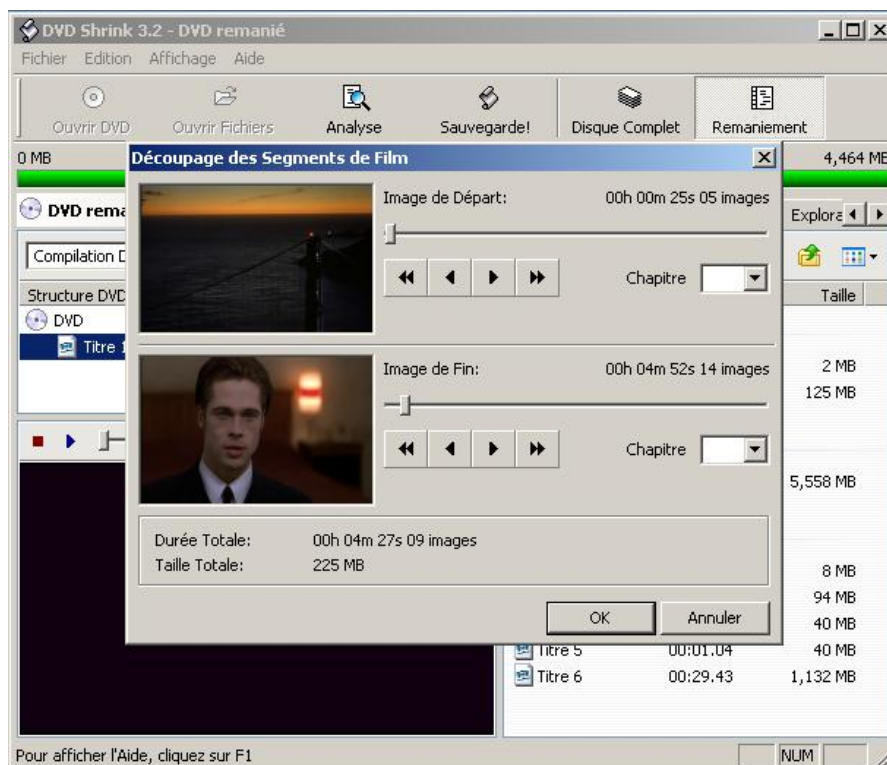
DVD Shrink 3.2 - DVD remanié

Fichier Edition Affichage Aide

Ouvrir DVD Ouvrir Fichiers Analyse Sauvegarde! Disque Complet Remaniement

0 MB 4,464 MB

DVD rema

Explora

Compilation D

Structure DVD

Taille

DVD

Titre 1

2 MB
125 MB

5,558 MB

8 MB
94 MB
40 MB

| Titre 5 | 00:01.04 | 40 MB |
|---|---|---|
| Titre 6 | 00:29.43 | 1,132 MB |

Découpage des Segments de Film

Image de Départ: 00h 00m 25s 05 images

Chapitre

Image de Fin: 00h 04m 52s 14 images

Chapitre

Durée Totale: 00h 04m 27s 09 images
Taille Totale: 225 MB

OK Annuler

Pour afficher l'Aide, cliquez sur F1

NUM